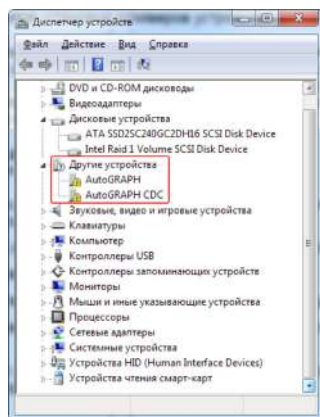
Диспетчер устройств

Файл Действие Вид Справка

DVD и CD-ROM дисководы
Видеоадаптеры
Дисковые устройства
ATA SSD2SC240GC2DH16 SCSI Disk Device
Intel Raid 1 Volume SCSI Disk Device
Другие устройства
AutoGRAPH
AutoGRAPH CDC
Звуковые, видео и игровые устройства
Клавиатуры
Компьютер
Контроллеры USB
Контроллеры запоминающих устройств
Мониторы
Мыши и иные указывающие устройства
Процессоры
Сетевые адаптеры
Системные устройства
Устройства HID (Human Interface Devices)
Устройства чтения смарт-карт